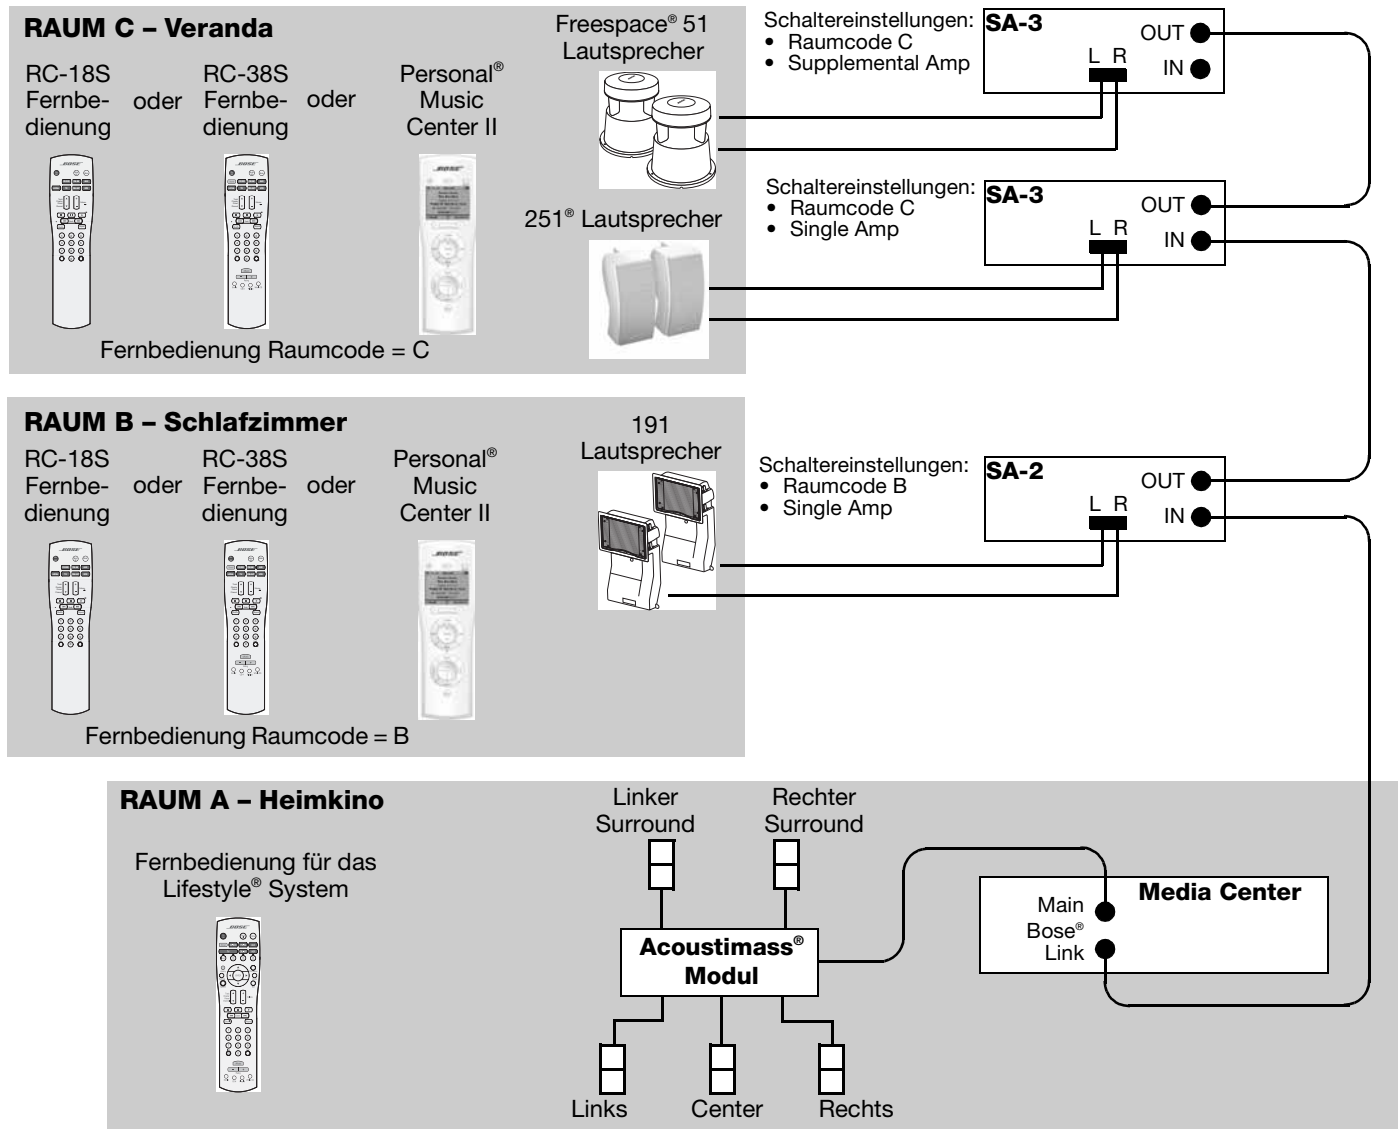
**RAUM C – Veranda**

RC-18S Fernbedienung oder RC-38S Fernbedienung oder Personal® Music Center II

Fernbedienung Raumcode = C

Freespace® 51 Lautsprecher

251® Lautsprecher

Schaltereinstellungen:
• Raumcode C
• Supplemental Amp

**SA-3**
OUT
IN
L R

Schaltereinstellungen:
• Raumcode C
• Single Amp

**SA-3**
OUT
IN
L R

**RAUM B – Schlafzimmer**

RC-18S Fernbedienung oder RC-38S Fernbedienung oder Personal® Music Center II

Fernbedienung Raumcode = B

191 Lautsprecher

Schaltereinstellungen:
• Raumcode B
• Single Amp

**SA-2**
OUT
IN
L R

**RAUM A – Heimkino**

Fernbedienung für das Lifestyle® System

Linker Surround

Rechter Surround

**Acoustimass® Modul**

Links

Center

Rechts

**Media Center**
Main
Bose® Link